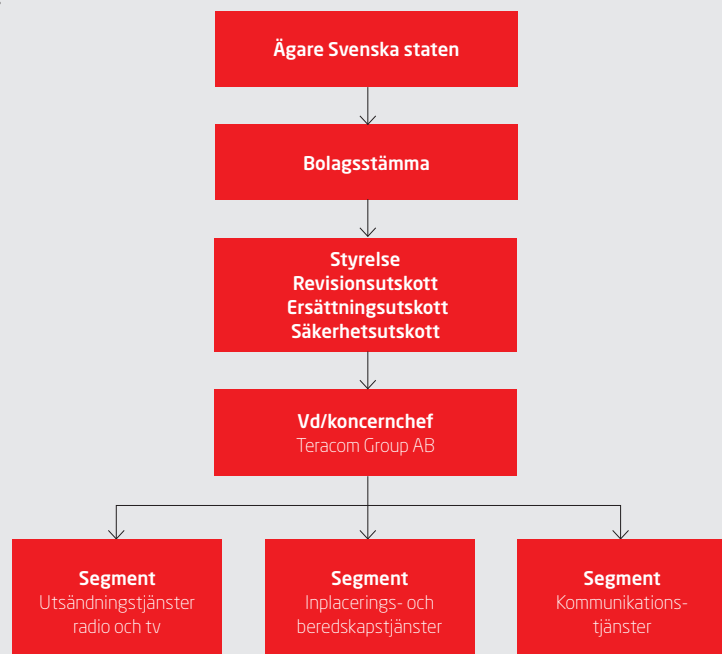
Ägare Svenska staten

Bolagsstämma

Styrelse
Revisionsutskott
Ersättningsutskott
Säkerhetsutskott

Vd/koncernchef
Teracom Group AB

Segment
Utsändningstjänster radio och tv

Segment
Inplacerings- och beredskapstjänster

Segment
Kommunikationstjänster